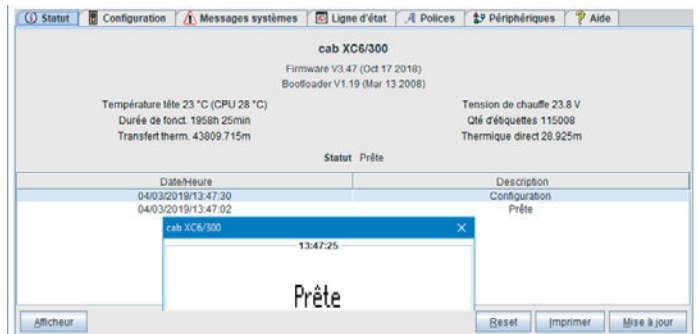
Statut | Configuration | Messages systèmes | Ligne d'état | Polices | Périphériques | Aide

cab XC6/300

Firmware V3.47 (Oct 17 2018)
Bootloader V1.19 (Mar 13 2008)

Température tête 23 °C (CPU 28 °C)
Durée de fonct. 1958h 25min
Transfert therm. 43809.715m

Tension de chauffe 23.8 V
Qté d'étiquettes 115008
Thermique direct 28.925m

Statut Prête

| Date/Heure | Description |
|---|---|
| 04/03/2019/13:47:30 | Configuration |
| 04/03/2019/13:47:02 | Prête |

cab XC6/300

13:47:25

Prête

Afficheur | Reset | Imprimer | Mise à jour